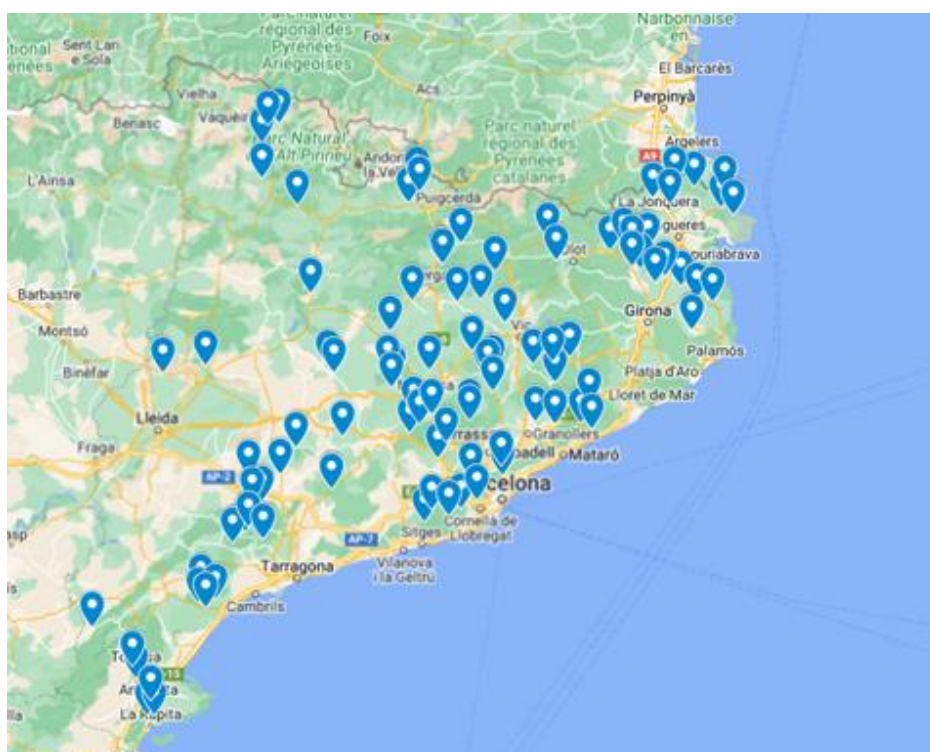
Parc naturel régional des Pyrénées Ariégeoises
Foix
Narbonnaise en
tional
Sent Lan e Sola
Vielha
Vaqueira
Benasc
Parc Natural de l'Alt Pirineu
Acs
Andorra la Vella
Parc naturel régional des Pyrénées catalanes
Puigcerdà
El Barcarès
Perpinyà
Argelers
A9
La Jonquera
gueres
ouriabrava
L'Aínsa
Barbastre
Montsó
Binéfar
Lleida
Fraga
AP-2
rga
Olot
Vic
Girona
Palamós
Platja d'Aro
Lloret de Mar
Granollers
rrassa
badell
Mataró
rcelona
Cornellà de Llobregat
Sitges
AP-7
Vilanova i la Geltrú
Tarragona
Cambrils
asp
is
Tortosa
Amposta
La Ràpita
lla